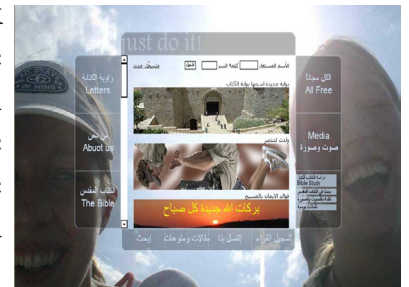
ust do it!

زاوية الكتابة
Letters

من نحن
Abuot us

الكتاب المقدس
The Bible

الكل مجاناً
All Free

Media
صوت وصورة

Bible Study

الأسم المستعار كلمة السر دخول
مستخدم جديد

بركاك الله جديدة كل صباح

تسجيل القراء | اتصل بنا | مقالات ومنوعات | ابحث